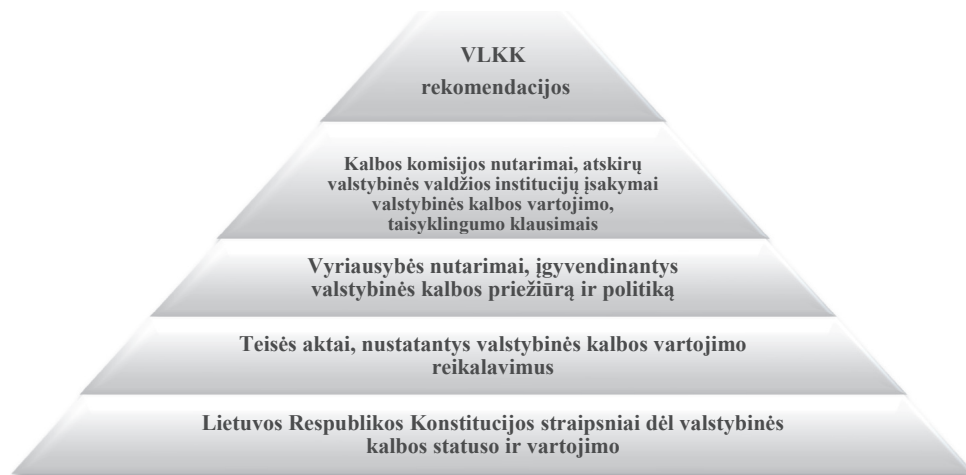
VLKK
rekomendacijos

Kalbos komisijos nutarimai, atskirų valstybinės valdžios institucijų įsakymai valstybinės kalbos vartojimo, taisyklingumo klausimais

Vyriausybės nutarimai, įgyvendinantys valstybinės kalbos priežiūrą ir politiką

Teisės aktai, nustatantys valstybinės kalbos vartojimo reikalavimus

Lietuvos Respublikos Konstitucijos straipsniai dėl valstybinės kalbos statuso ir vartojimo